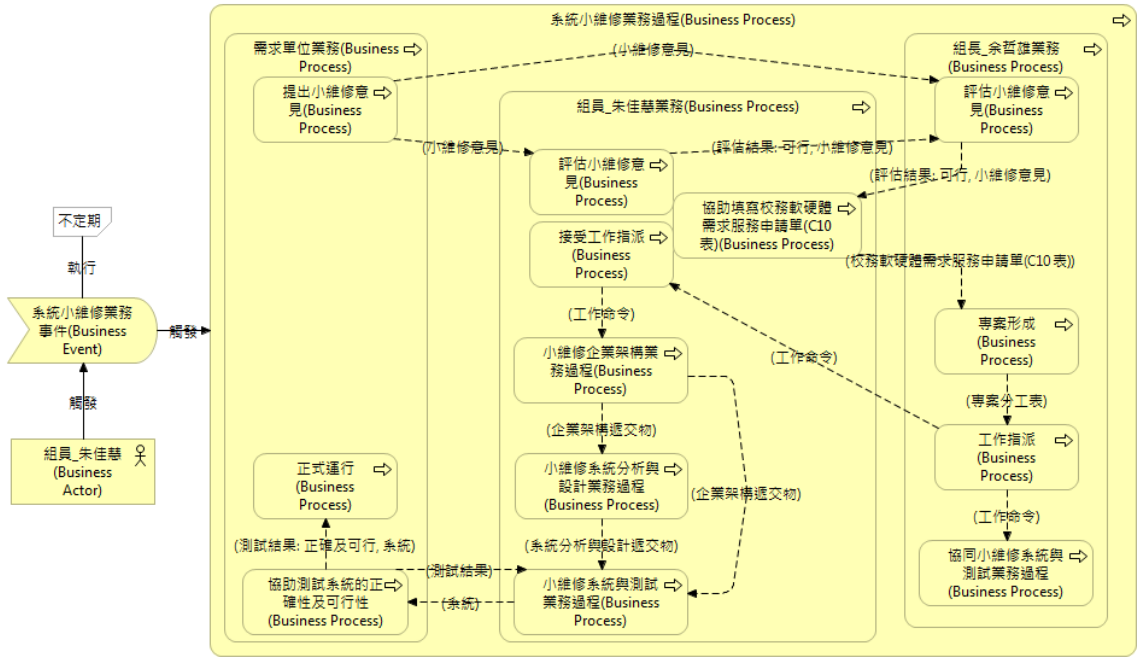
系統小維修業務過程(Business Process)

需求單位業務(Business Process)

提出小維修意見(Business Process)

(小維修意見)

(小維修意見)

組員_朱佳慧業務(Business Process)

評估小維修意見(Business Process)

(評估結果: 可行, 小維修意見)

組長_余哲雄業務(Business Process)

評估小維修意見(Business Process)

(評估結果: 可行, 小維修意見)

協助填寫校務軟硬體需求服務申請單(C10表)(Business Process)

(校務軟硬體需求服務申請單(C10表))

接受工作指派(Business Process)

(工作命令)

小維修企業架構業務過程(Business Process)

(工作命令)

專案形成(Business Process)

(專案分工表)

工作指派(Business Process)

(工作命令)

協同小維修系統與測試業務過程(Business Process)

(企業架構遞交物)

小維修系統分析與設計業務過程(Business Process)

(企業架構遞交物)

(系統分析與設計遞交物)

小維修系統與測試業務過程(Business Process)

正式運行(Business Process)

(測試結果: 正確及可行, 系統)

協助測試系統的正確性及可行性(Business Process)

(測試結果)

(系統)

不定期

執行

系統小維修業務事件(Business Event)

觸發

觸發

組員_朱佳慧(Business Actor)